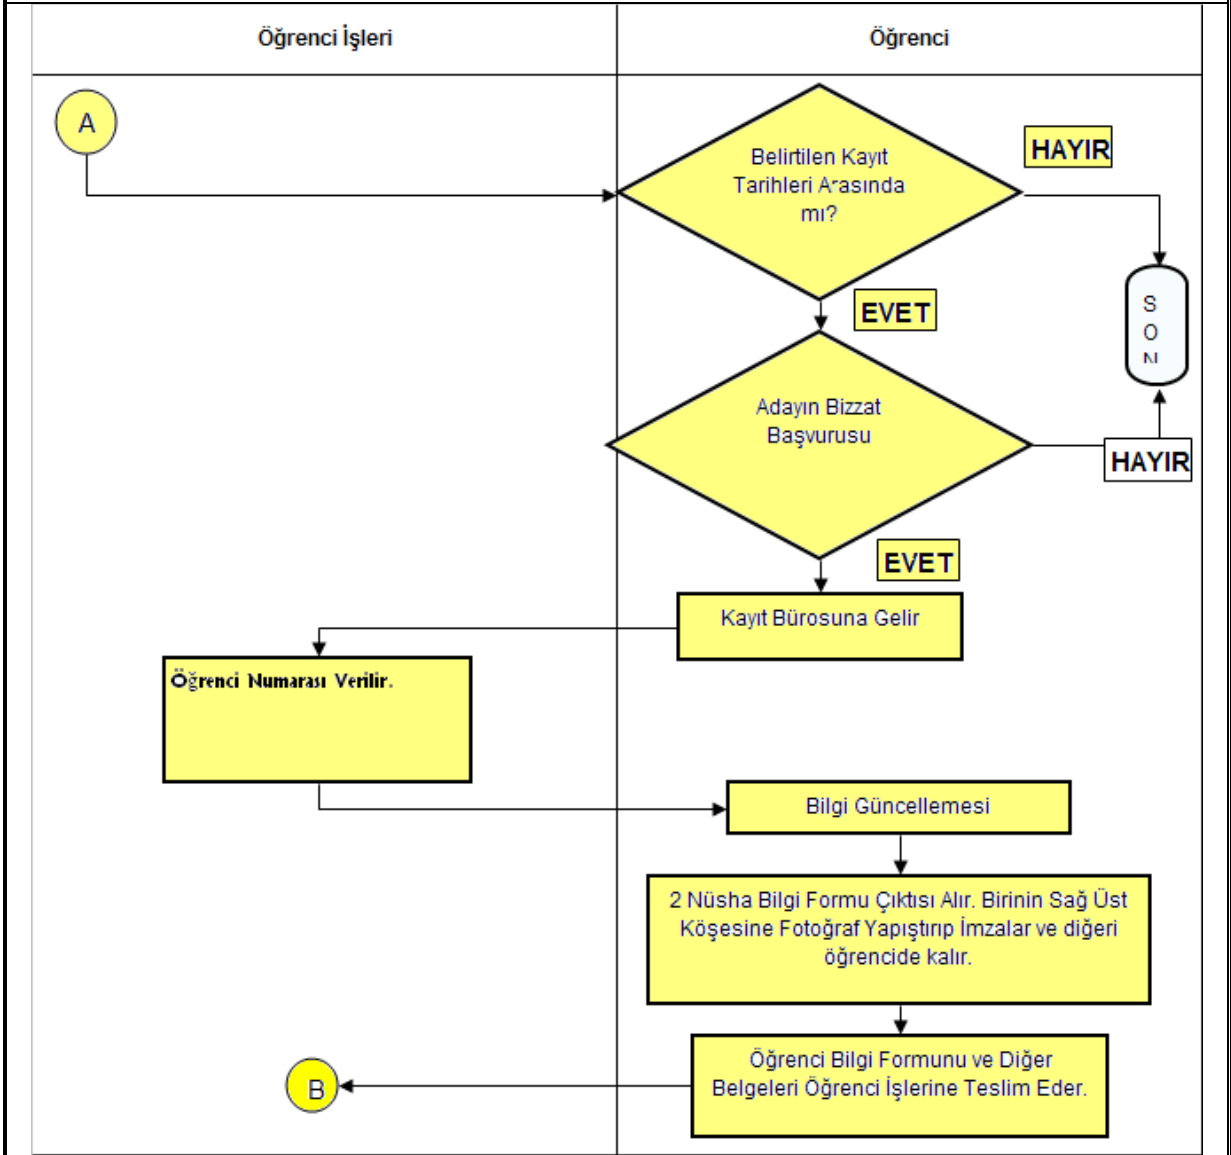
| Öğrenci İşleri | Öğrenci |
|---|---|

A

Belirtilen Kayıt Tarihleri Arasında mı?

HAYIR

SON

EVET

Adayın Bizzat Başvurusu

HAYIR

EVET

Kayıt Bürosuna Gelir

Öğrenci Numarası Verilir.

Bilgi Güncellemesi

2 Nüsha Bilgi Formu Çıktısı Alır. Birinin Sağ Üst Köşesine Fotoğraf Yapıştırıp İmzalar ve diğeri öğrencide kalır.

Öğrenci Bilgi Formunu ve Diğer Belgeleri Öğrenci İşlerine Teslim Eder.

B